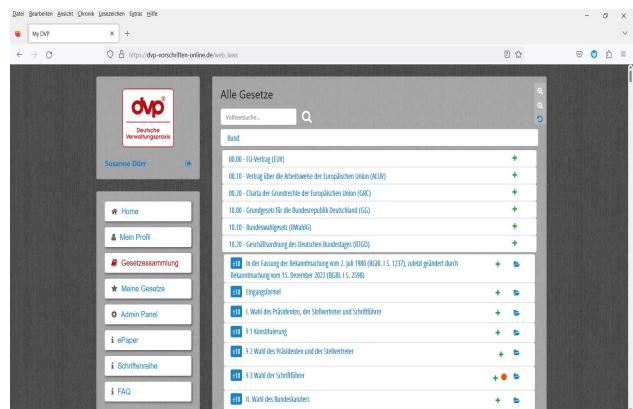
Datei Bearbeiten Ansicht Chronik Lesezeichen Extras Hilfe

My DVP

https://dvp-vorschriften-online.de/web/laws

dvp®
Deutsche Verwaltungspraxis

Susanne Dürr

Home
Mein Profil
Gesetzessammlung
Meine Gesetze
Admin Panel
ePaper
Schriftenreihe
FAQ

Alle Gesetze

Volltextsuche...

Bund

08.00 - EU-Vertrag (EUV)
08.10 - Vertrag über die Arbeitsweise der Europäischen Union (AEUV)
08.20 - Charta der Grundrechte der Europäischen Union (GRC)
10.00 - Grundgesetz für die Bundesrepublik Deutschland (GG)
10.10 - Bundeswahlgesetz (BWahlG)
10.20 - Geschäftsordnung des Deutschen Bundestages (BTGO)

In der Fassung der Bekanntmachung vom 2. Juli 1980 (BGBl. I S. 1237), zuletzt geändert durch Bekanntmachung vom 15. Dezember 2023 (BGBl. I S. 2598)
Eingangsformel
I. Wahl des Präsidenten, der Stellvertreter und Schriftführer
§ 1 Konstituierung
§ 2 Wahl des Präsidenten und der Stellvertreter
§ 3 Wahl der Schriftführer
II. Wahl des Bundeskanzlers